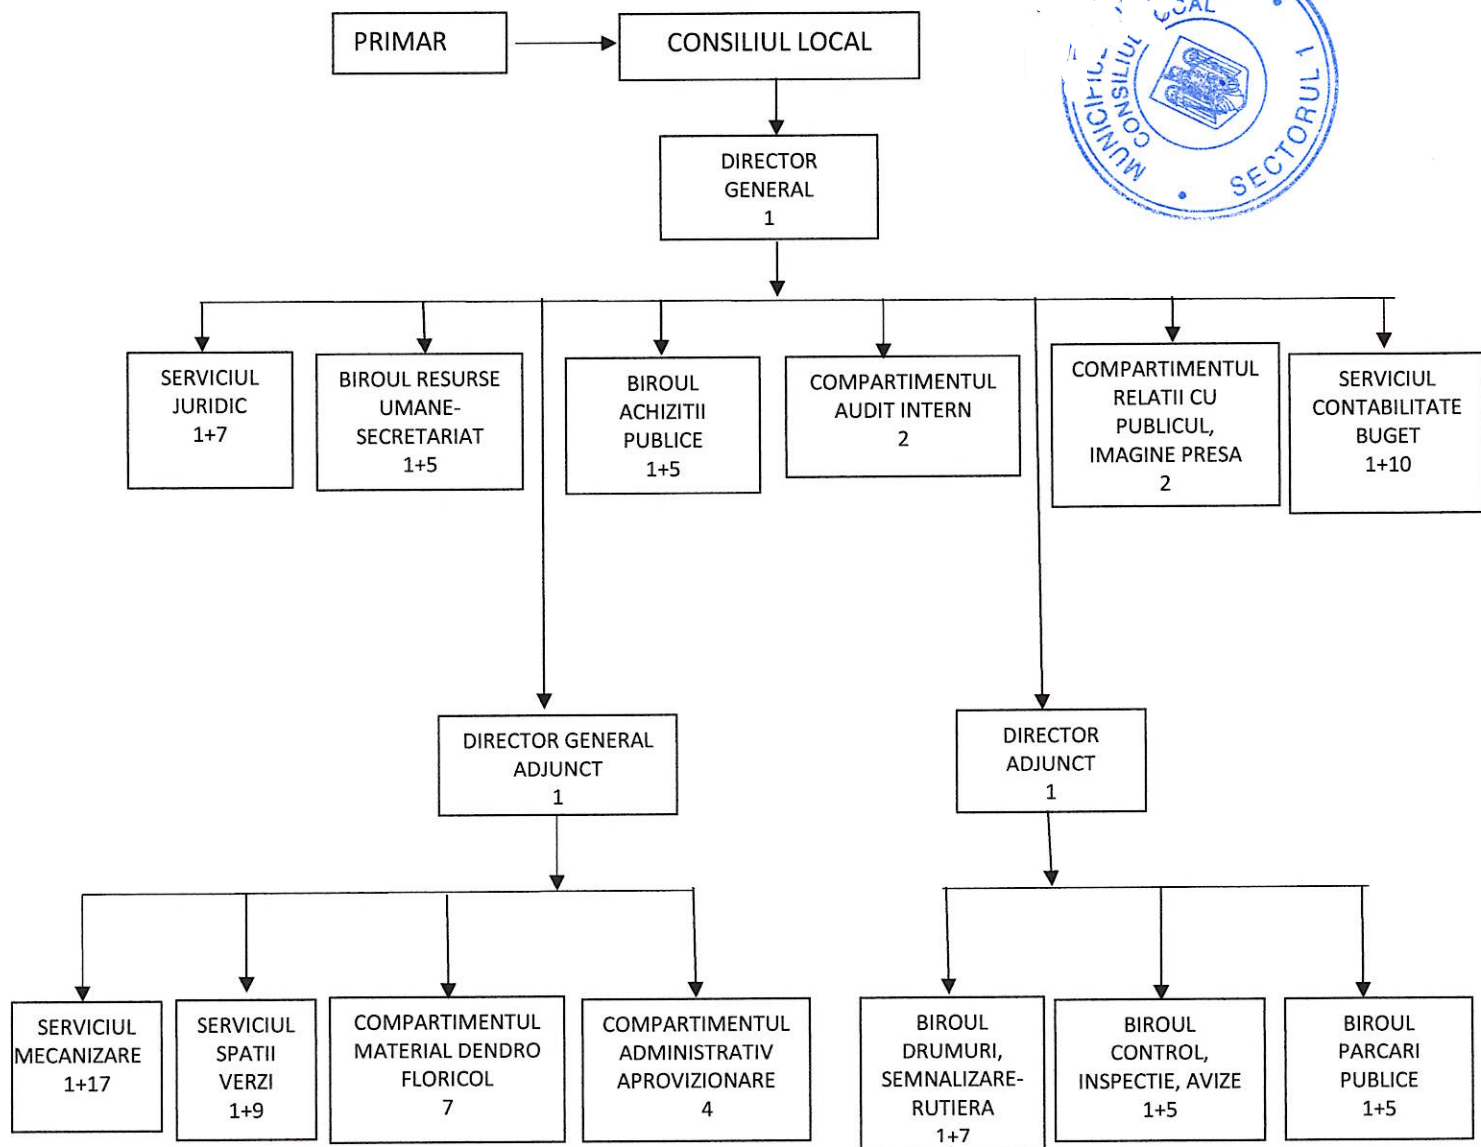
PRIMAR

CONSILIUL LOCAL

MUNICIPIUL CONSILIUL LOCAL SECTORUL 1

DIRECTOR GENERAL 1

SERVICIUL JURIDIC 1+7

BIROUL RESURSE UMANE-SECRETARIAT 1+5

BIROUL ACHIZITII PUBLICE 1+5

COMPARTIMENTUL AUDIT INTERN 2

COMPARTIMENTUL RELATII CU PUBLICUL, IMAGINE PRESA 2

SERVICIUL CONTABILITATE BUGET 1+10

DIRECTOR GENERAL ADJUNCT 1

DIRECTOR ADJUNCT 1

SERVICIUL MECANIZARE 1+17

SERVICIUL SPATII VERZI 1+9

COMPARTIMENTUL MATERIAL DENDRO FLORICOL 7

COMPARTIMENTUL ADMINISTRATIV APROVIZIONARE 4

BIROUL DRUMURI, SEMNALIZARE-RUTIERA 1+7

BIROUL CONTROL, INSPECTIE, AVIZE 1+5

BIROUL PARCARI PUBLICE 1+5